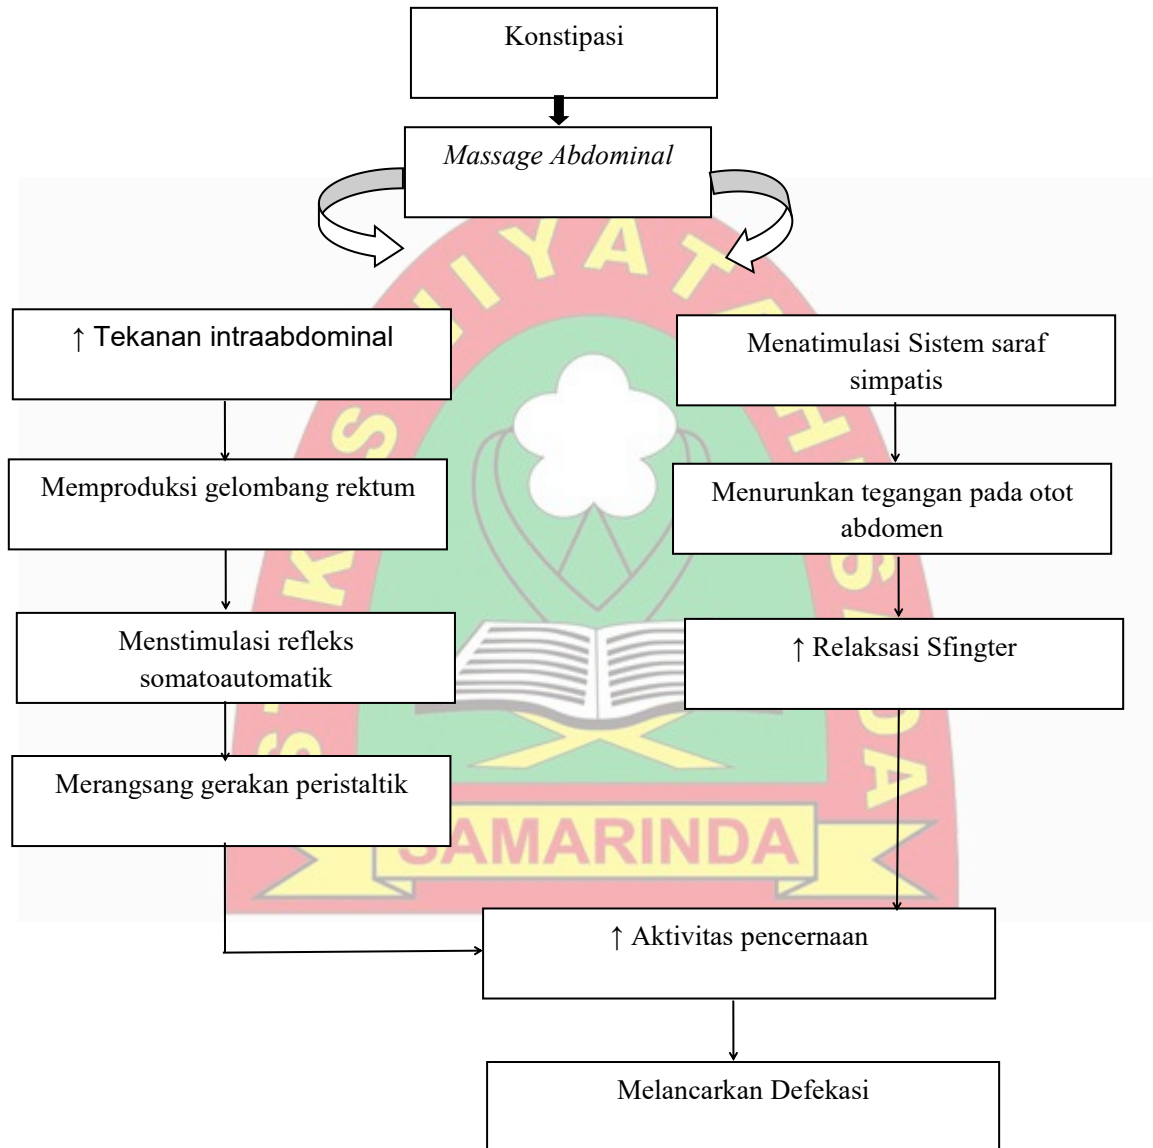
Konstipasi

*Massage Abdominal*

↑ Tekanan intraabdominal

Memproduksi gelombang rektum

Menstimulasi refleks somatoautomatik

Merangsang gerakan peristaltik

Menatimulasi Sistem saraf simpatis

Menurunkan tegangan pada otot abdomen

↑ Relaksasi Sfingter

SAMARINDA

↑ Aktivitas pencernaan

Melancarkan Defekasi